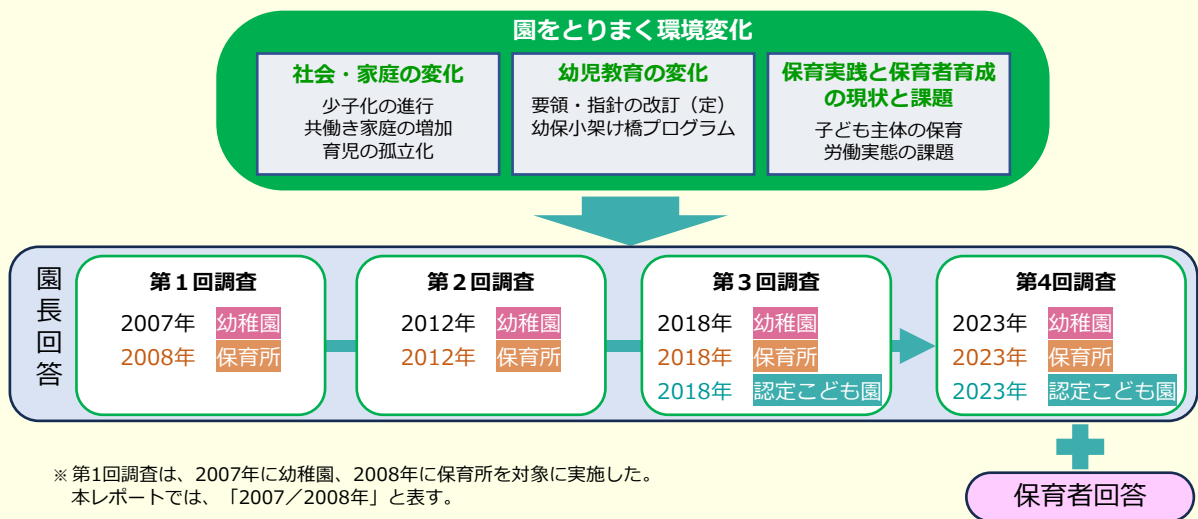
園をとりまく環境変化

社会・家庭の変化
少子化の進行
共働き家庭の増加
育児の孤立化

幼児教育の変化
要領・指針の改訂（定）
幼保小架け橋プログラム

保育実践と保育者育成の現状と課題
子ども主体の保育
労働実態の課題

園長回答

第１回調査
2007年 幼稚園
2008年 保育所

第２回調査
2012年 幼稚園
2012年 保育所

第３回調査
2018年 幼稚園
2018年 保育所
2018年 認定こども園

第4回調査
2023年 幼稚園
2023年 保育所
2023年 認定こども園

※ 第1回調査は、2007年に幼稚園、2008年に保育所を対象に実施した。
本レポートでは、「2007／2008年」と表す。

保育者回答